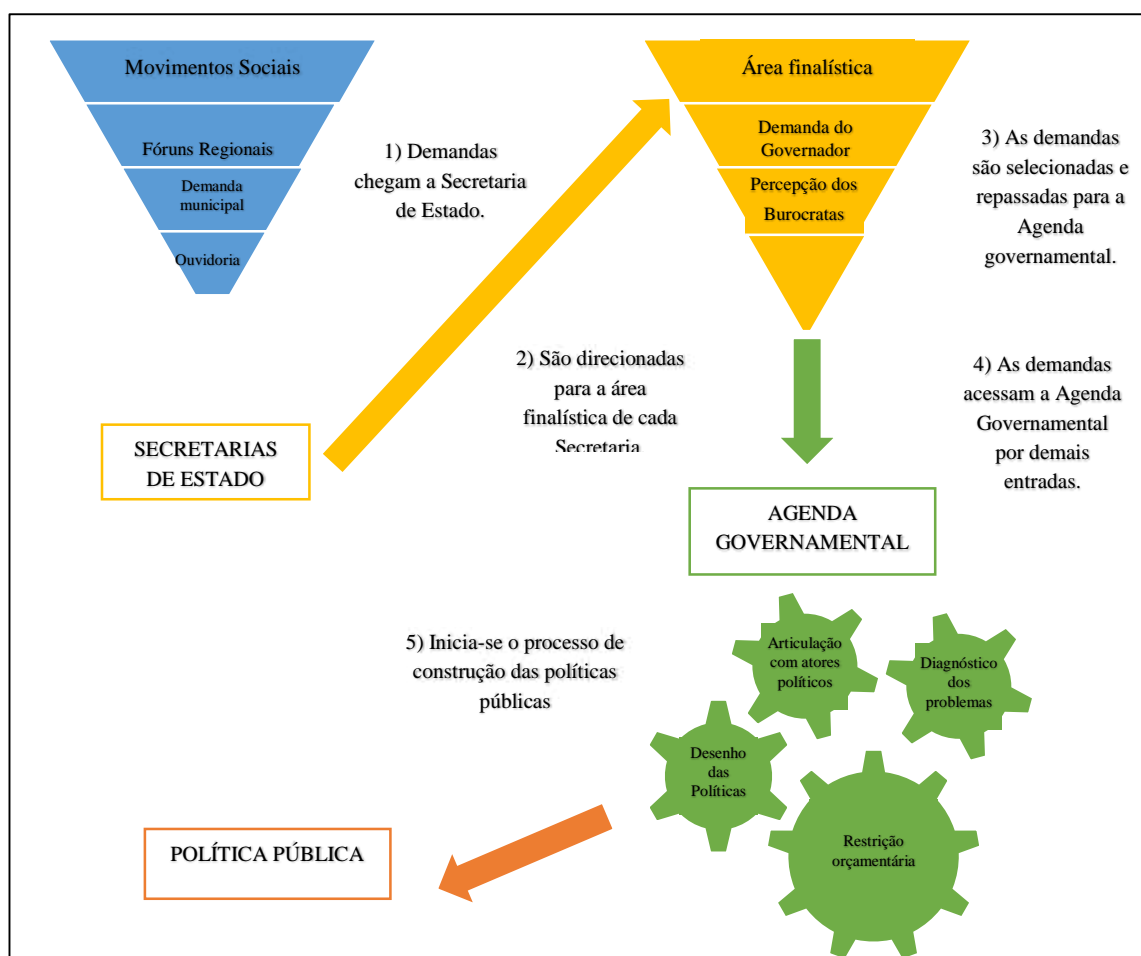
Movimentos Sociais

Fóruns Regionais

Demanda municipal

Ouvidoria

1) Demandas chegam a Secretaria de Estado.

Área finalística

Demanda do Governador

Percepção dos Burocratas

3) As demandas são selecionadas e repassadas para a Agenda governamental.

2) São direcionadas para a área finalística de cada Secretaria

4) As demandas acessam a Agenda Governamental por demais entradas.

SECRETARIAS DE ESTADO

AGENDA GOVERNAMENTAL

5) Inicia-se o processo de construção das políticas públicas

Articulação com atores políticos

Diagnóstico dos problemas

Desenho das Políticas

Restrição orçamentária

POLÍTICA PÚBLICA